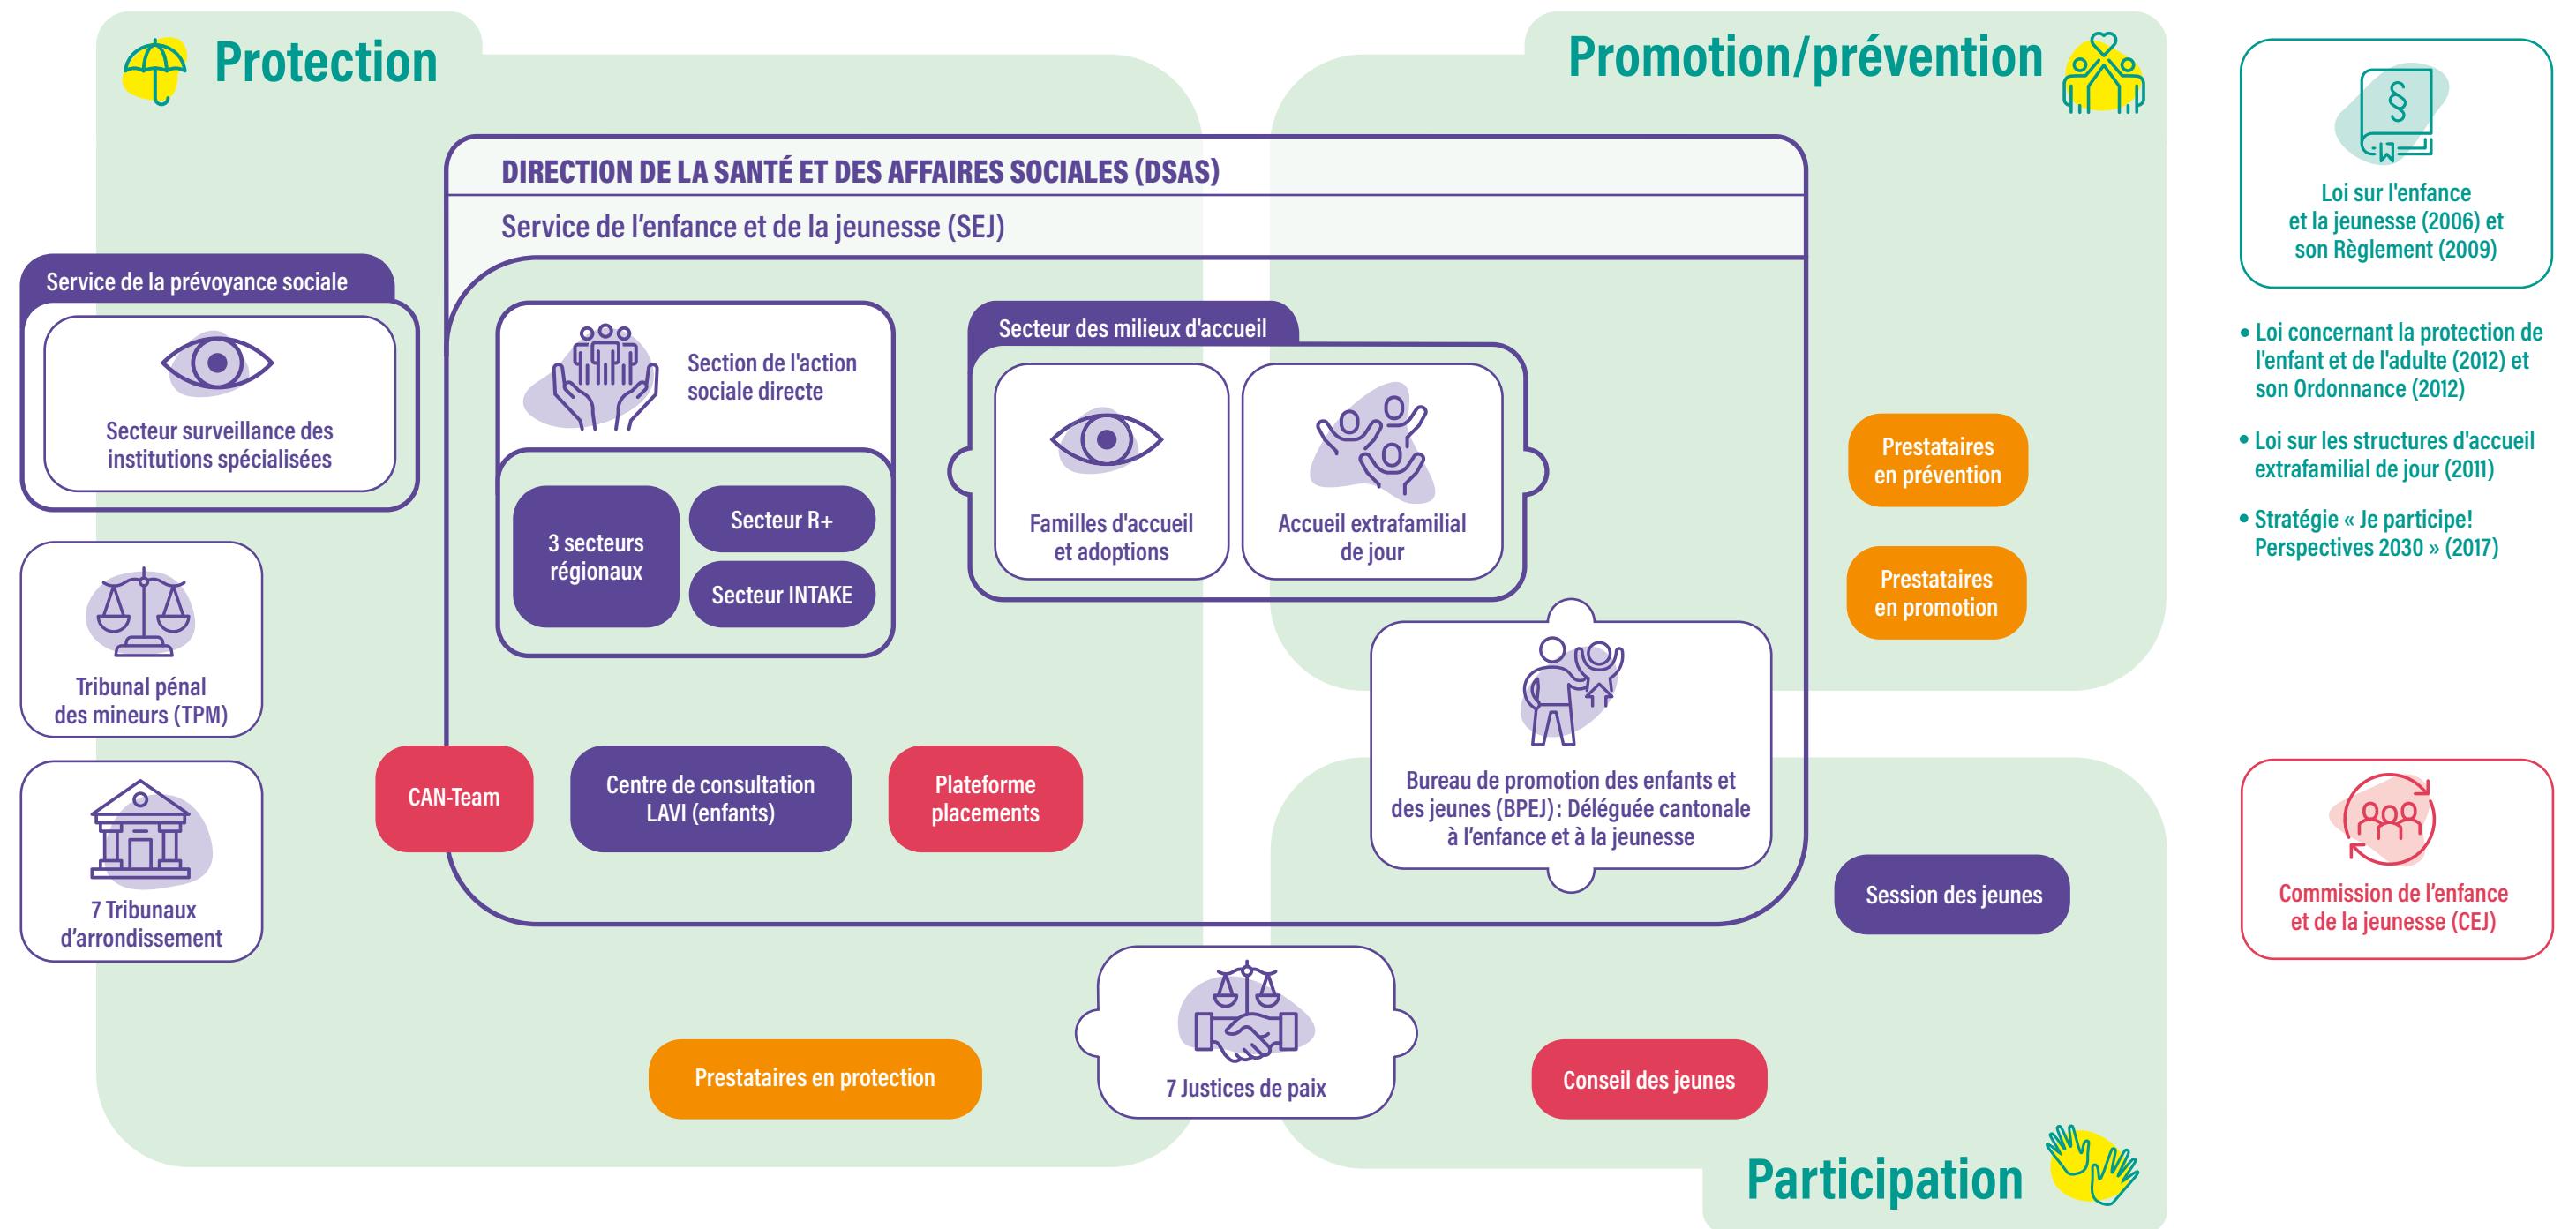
Protection

Promotion/prévention

DIRECTION DE LA SANTÉ ET DES AFFAIRES SOCIALES (DSAS)

Service de l'enfance et de la jeunesse (SEJ)

Service de la prévoyance sociale

Secteur surveillance des institutions spécialisées

Tribunal pénal des mineurs (TPM)

7 Tribunaux d'arrondissement

Section de l'action sociale directe

3 secteurs régionaux

Secteur R+

Secteur INTAKE

Secteur des milieux d'accueil

Familles d'accueil et adoptions

Accueil extrafamilial de jour

Bureau de promotion des enfants et des jeunes (BPEJ): Déléguée cantonale à l'enfance et à la jeunesse

CAN-Team

Centre de consultation LAVI (enfants)

Plateforme placements

Prestataires en prévention

Prestataires en promotion

Session des jeunes

Prestataires en protection

7 Justices de paix

Conseil des jeunes

Participation

Loi sur l'enfance et la jeunesse (2006) et son Règlement (2009)

• Loi concernant la protection de l'enfant et de l'adulte (2012) et son Ordonnance (2012)

• Loi sur les structures d'accueil extrafamilial de jour (2011)

• Stratégie « Je participe! Perspectives 2030 » (2017)

Commission de l'enfance et de la jeunesse (CEJ)